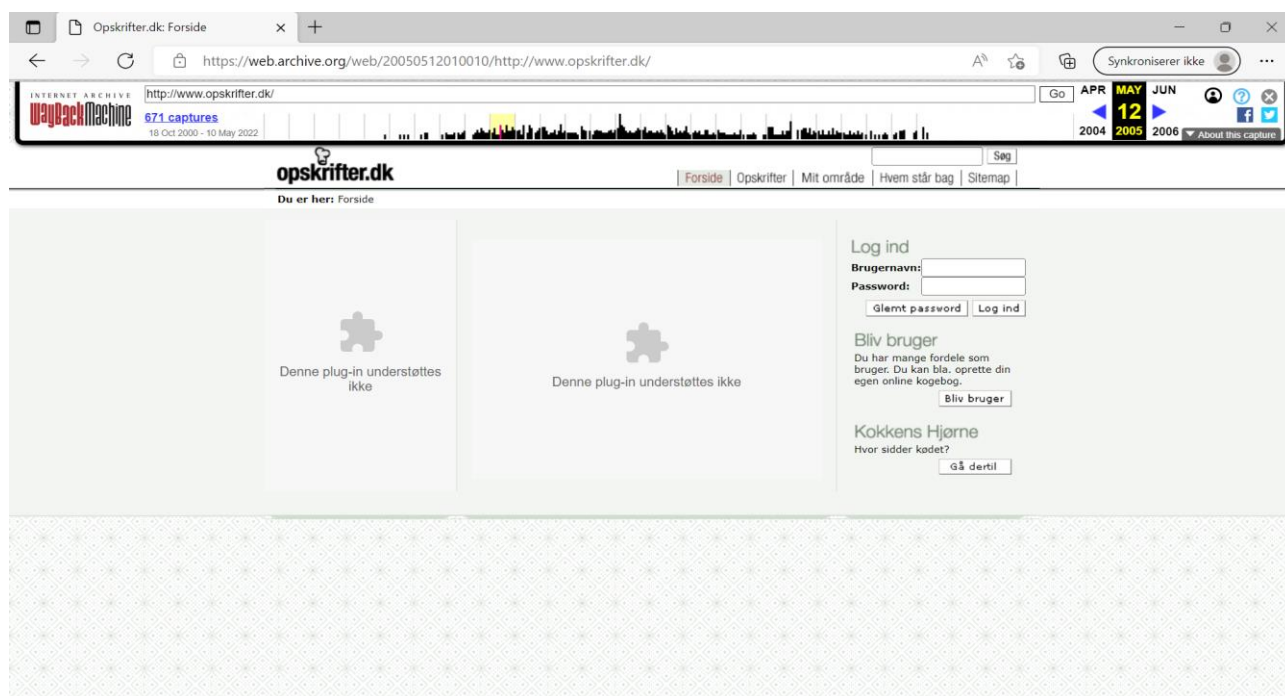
Opskrifter.dk: Forside

https://web.archive.org/web/20050512010010/http://www.opskrifter.dk/

Synkroniserer ikke

INTERNET ARCHIVE
WayBackMachine

http://www.opskrifter.dk/

Go

671 captures
18 Oct 2000 - 10 May 2022

APR MAY JUN
12
2004 2005 2006
About this capture

Søg

opskrifter.dk

Forside | Opskrifter | Mit område | Hvem står bag | Sitemap

Du er her: Forside

Denne plug-in understøttes ikke

Denne plug-in understøttes ikke

Log ind
Brugernavn:
Password:
Glemt password Log ind

Bliv bruger
Du har mange fordele som bruger. Du kan bla. oprette din egen online kogebog.
Bliv bruger

Kokkens Hjørne
Hvor sidder kødet?
Gå dertil